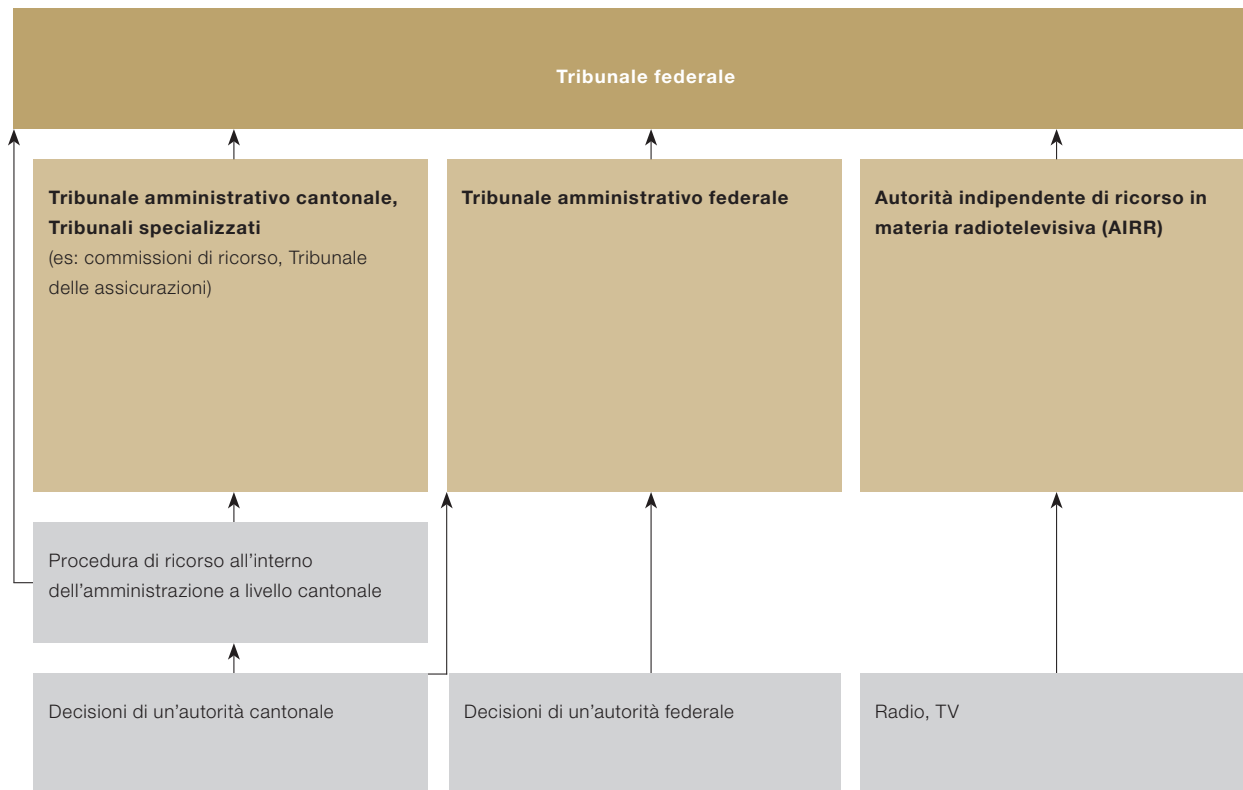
Tribunale federale

Tribunale amministrativo cantonale, Tribunali specializzati
(es: commissioni di ricorso, Tribunale delle assicurazioni)

Tribunale amministrativo federale

Autorità indipendente di ricorso in materia radiotelevisiva (AIRR)

Procedura di ricorso all'interno dell'amministrazione a livello cantonale

Decisioni di un'autorità cantonale

Decisioni di un'autorità federale

Radio, TV